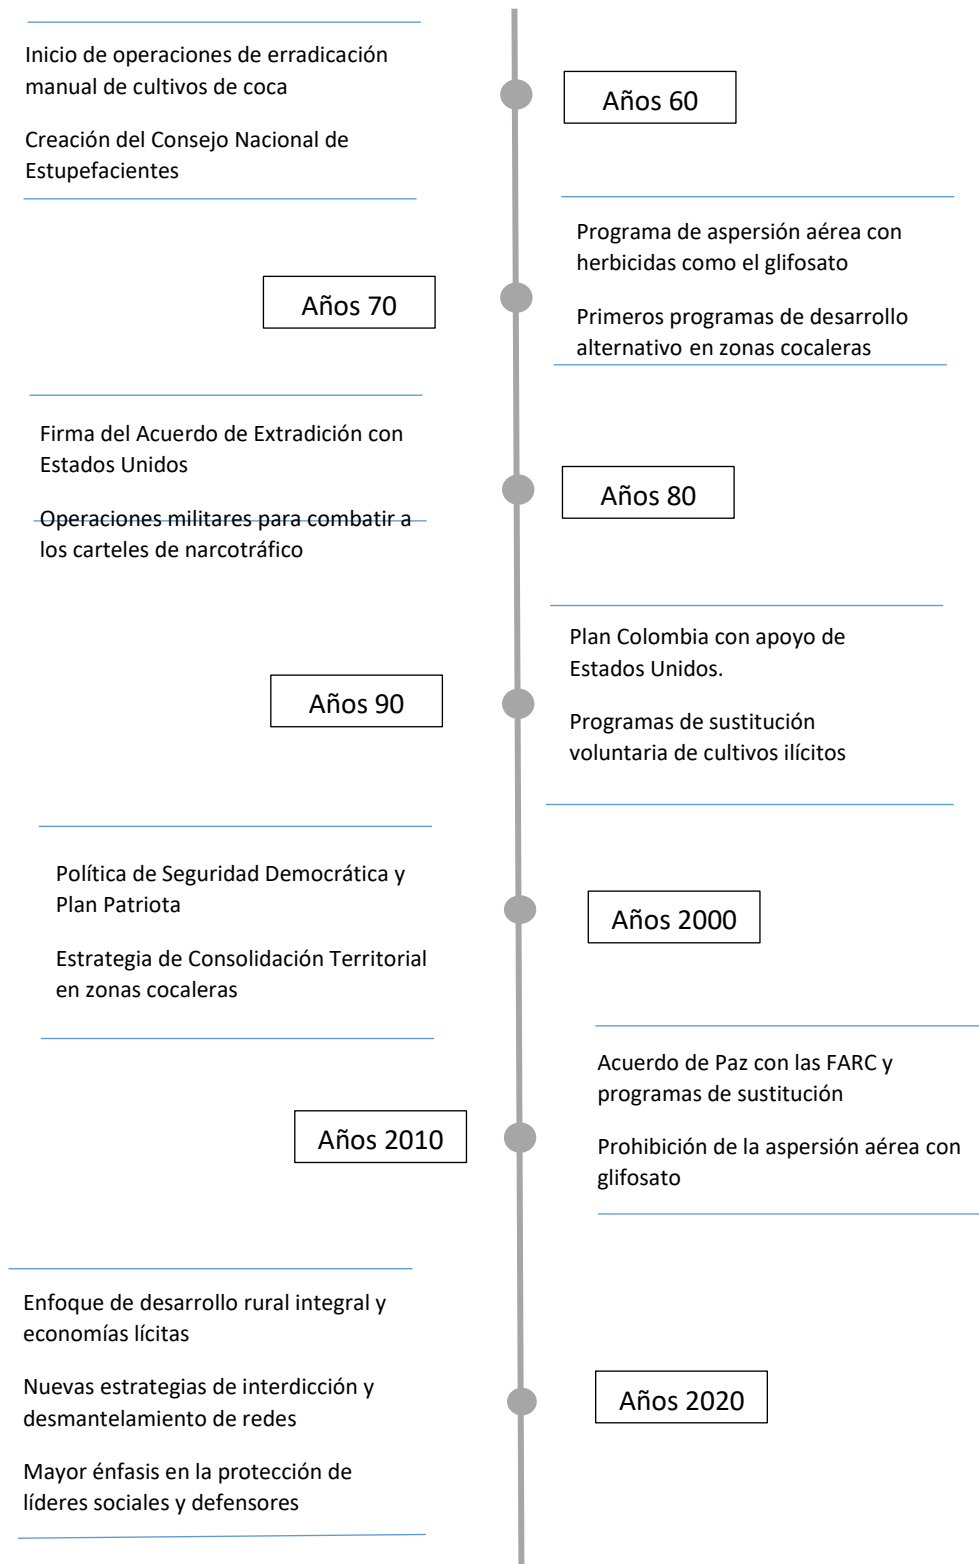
Inicio de operaciones de erradicación manual de cultivos de coca

Creación del Consejo Nacional de Estupefacientes

Años 60

Programa de aspersión aérea con herbicidas como el glifosato

Primeros programas de desarrollo alternativo en zonas cocaleras

Años 70

Firma del Acuerdo de Extradición con Estados Unidos

Operaciones militares para combatir a los carteles de narcotráfico

Años 80

Plan Colombia con apoyo de Estados Unidos.

Programas de sustitución voluntaria de cultivos ilícitos

Años 90

Política de Seguridad Democrática y Plan Patriota

Estrategia de Consolidación Territorial en zonas cocaleras

Años 2000

Acuerdo de Paz con las FARC y programas de sustitución

Prohibición de la aspersión aérea con glifosato

Años 2010

Enfoque de desarrollo rural integral y economías lícitas

Nuevas estrategias de interdicción y desmantelamiento de redes

Mayor énfasis en la protección de líderes sociales y defensores

Años 2020